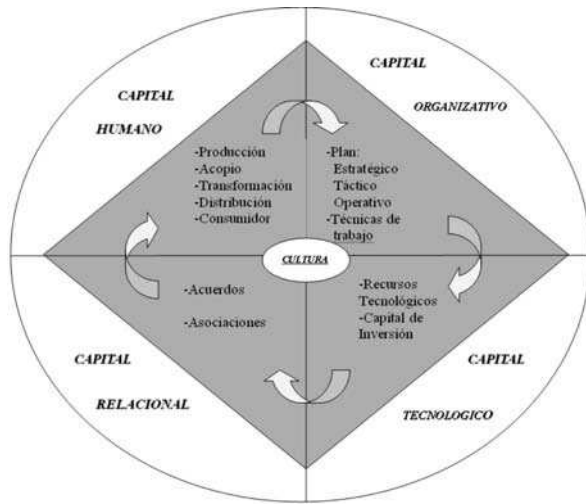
CAPITAL

HUMANO

CAPITAL

ORGANIZATIVO

-Producción
-Acopio
-Transformación
-Distribución
-Consumidor

-Plan:
Estratégico
Táctico
Operativo
-Técnicas de trabajo

CULTURA

-Acuerdos

-Asociaciones

-Recursos Tecnológicos
-Capital de Inversión

CAPITAL

RELACIONAL

CAPITAL

TECNOLOGICO